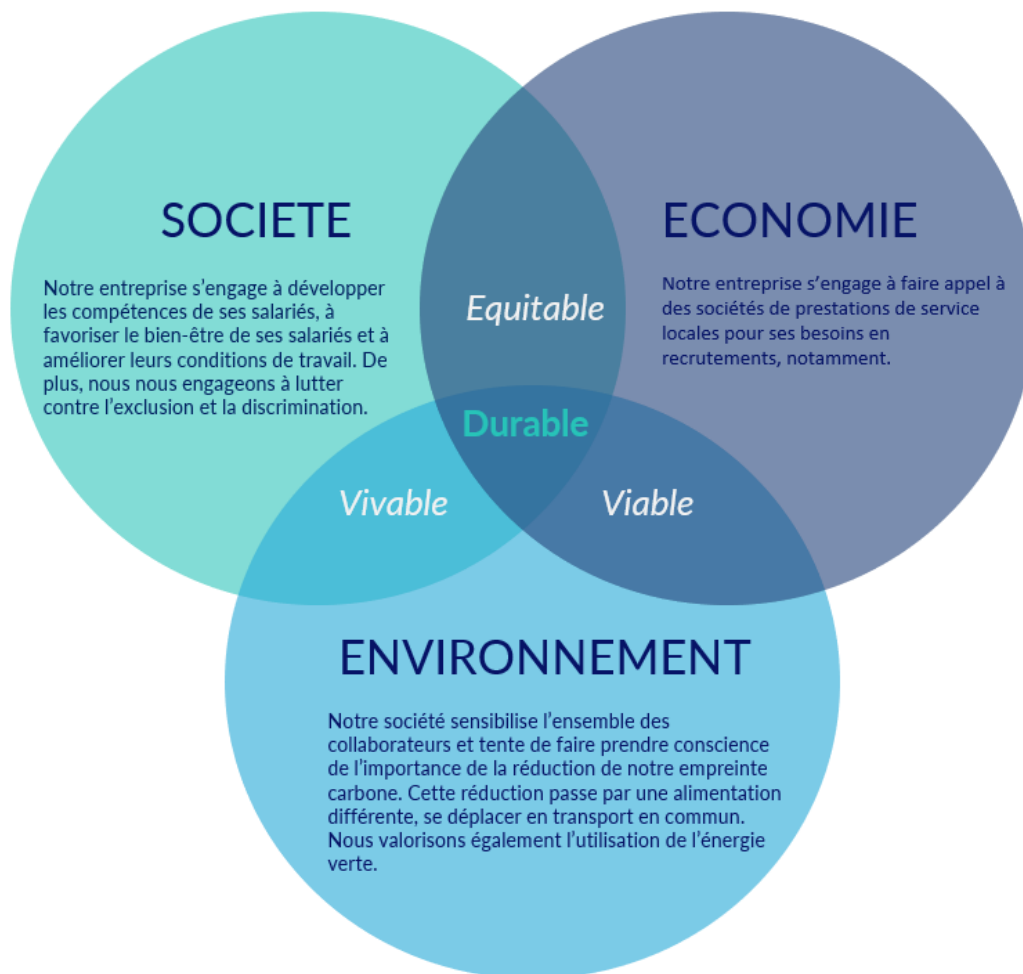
SOCIETE

Notre entreprise s'engage à développer les compétences de ses salariés, à favoriser le bien-être de ses salariés et à améliorer leurs conditions de travail. De plus, nous nous engageons à lutter contre l'exclusion et la discrimination.

Equitable

ECONOMIE

Notre entreprise s'engage à faire appel à des sociétés de prestations de service locales pour ses besoins en recrutements, notamment.

Durable

Vivable

Viable

ENVIRONNEMENT

Notre société sensibilise l'ensemble des collaborateurs et tente de faire prendre conscience de l'importance de la réduction de notre empreinte carbone. Cette réduction passe par une alimentation différente, se déplacer en transport en commun. Nous valorisons également l'utilisation de l'énergie verte.